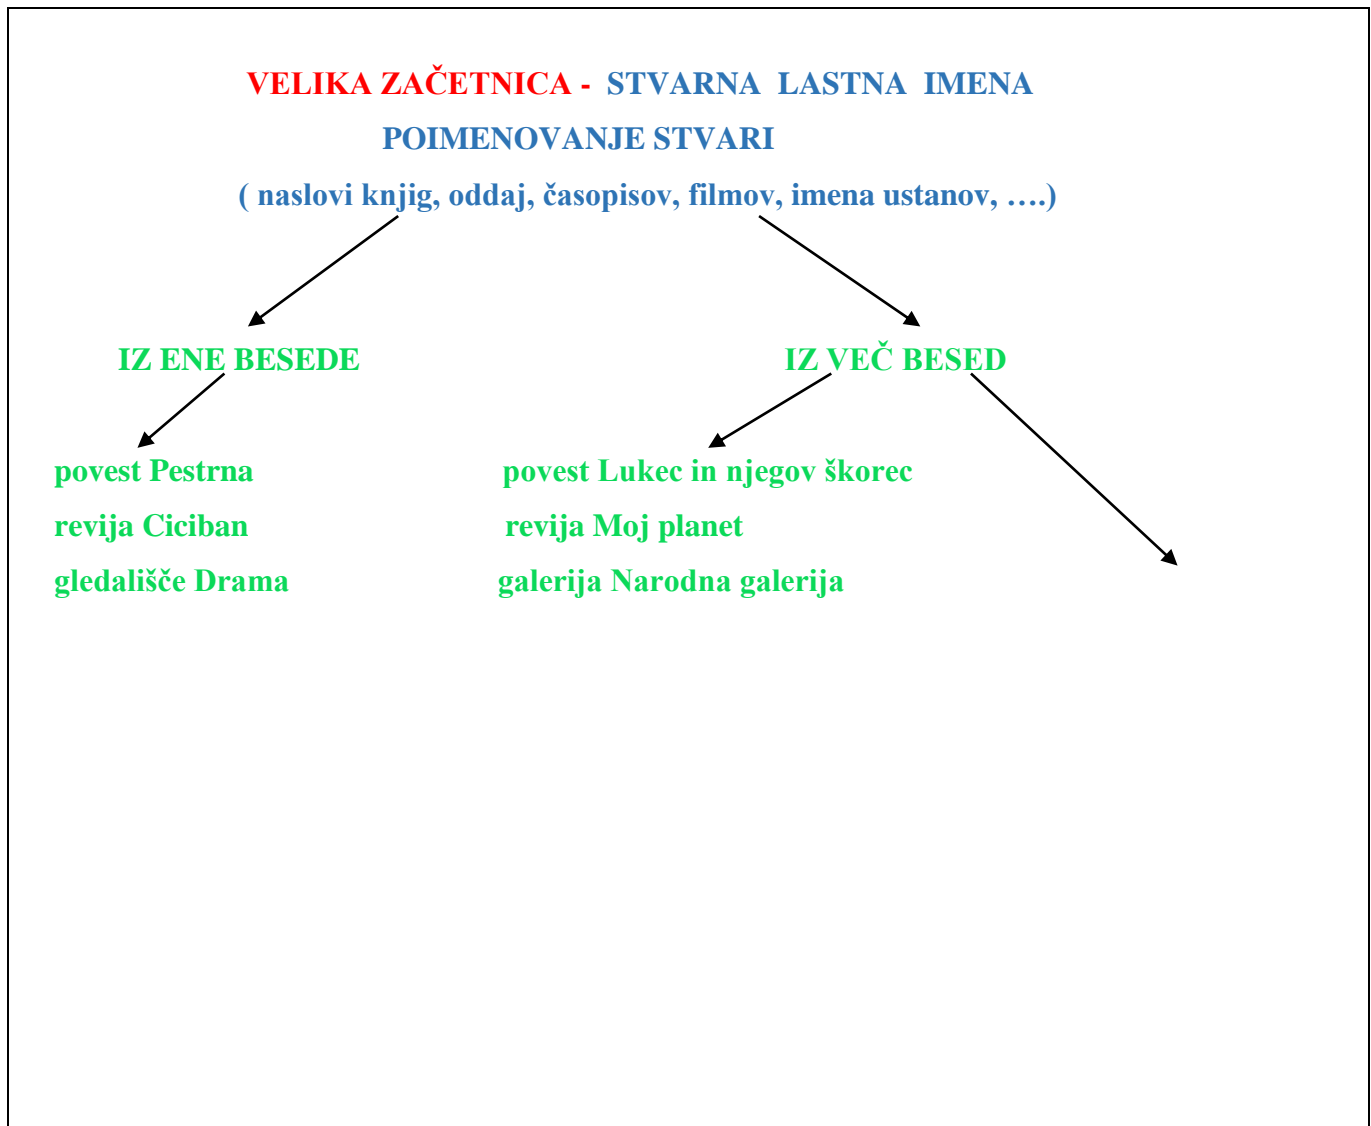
VELIKA ZAČETNICA - STVARNA LASTNA IMENA
POIMENOVANJE STVARI
( naslovi knjig, oddaj, časopisov, filmov, imena ustanov, ….)

IZ ENE BESEDE

IZ VEČ BESED

povest Pestrna
revija Ciciban
gledališče Drama

povest Lukec in njegov škorec
revija Moj planet
galerija Narodna galerija